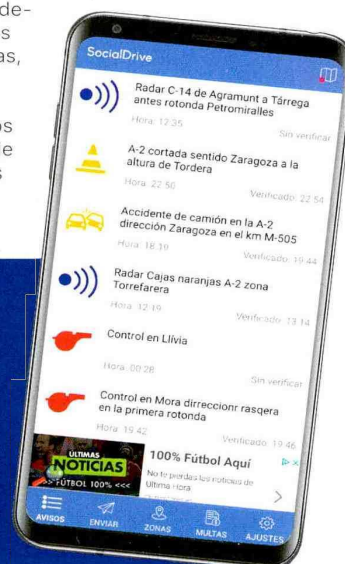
de-
s
as,

os
e
s

SocialDrive

Radar C-14 de Agramunt a Tàrrega antes rotonda Petromiralles
Hora: 12:35
Sin verificar

A-2 cortada sentido Zaragoza a la altura de Tordera
Hora: 22:50
Verificado: 22:54

Accidente de camión en la A-2 dirección Zaragoza en el km M-505
Hora: 18:39
Verificado: 18:44

Radar Cajas naranjas A-2 zona Torrefarera
Hora: 12:19
Verificado: 13:14

Control en Llívia
Hora: 00:28
Sin verificar

Control en Mora dirreccionr rasqera en la primera rotonda
Hora: 19:42
Verificado: 19:46

ULTIMAS NOTICIAS
>> FÚTBOL 100% <<<
100% Fútbol Aquí
No te pierdas las noticias de Última Hora

AVISOS ENVIAR ZONAS MULTAS AJUSTES